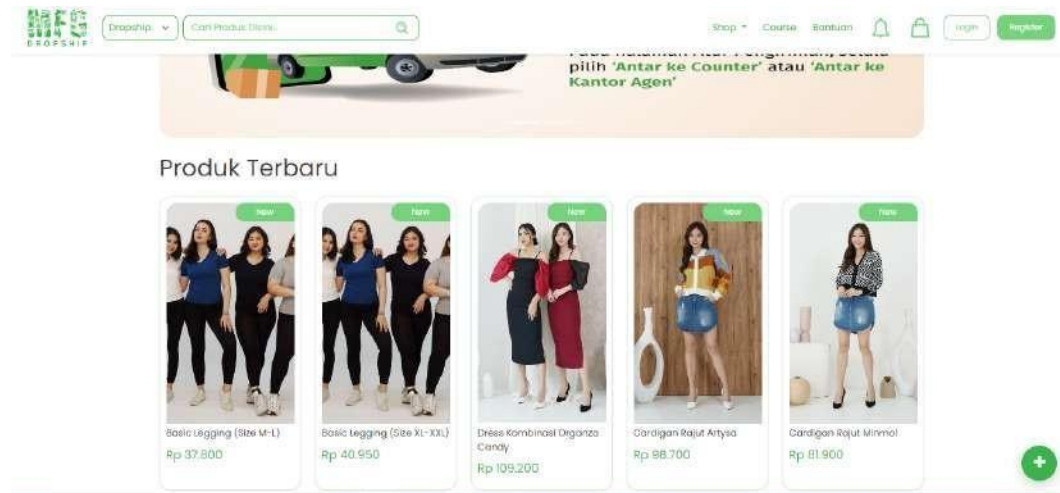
MFG DROPSHIP

Dropship

Cari Produk Disini...

Shop Course Bantuan Login Register

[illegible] pilih 'Antar ke Counter' atau 'Antar ke Kantor Agen'

Produk Terbaru

New
Basic Legging (Size M-L)
Rp 37.800

New
Basic Legging (Size XL-XXL)
Rp 40.950

New
Dress Kombinasi Organza Candy
Rp 109.200

New
Cardigan Rajut Artysa
Rp 98.700

New
Cardigan Rajut Minmol
Rp 81.900

+